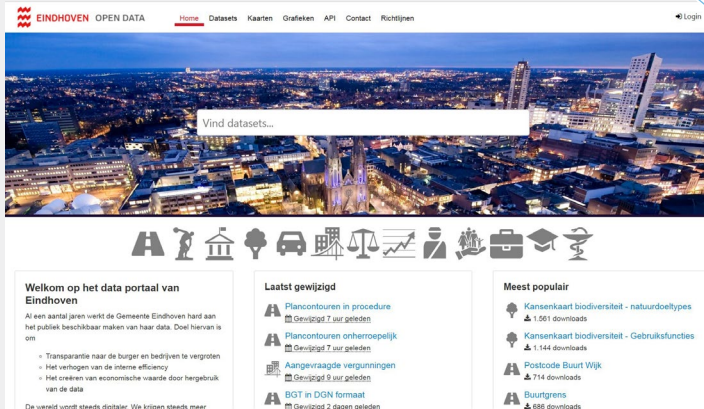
EINDHOVEN OPEN DATA

Home Datasets Kaarten Grafieken API Contact Richtlijnen

Login

Vind datasets...

Welkom op het data portaal van Eindhoven

Al een aantal jaren werkt de Gemeente Eindhoven hard aan het publiek beschikbaar maken van haar data. Doel hiervan is om

- Transparantie naar de burger en bedrijven te vergroten
- Het verhogen van de interne efficiency
- Het creëren van economische waarde door hergebruik van de data

De wereld wordt steeds digitaler. We krijgen steeds meer

Laatst gewijzigd

Plancontouren in procedure
Gewijzigd 7 uur geleden

Plancontouren onherroepelijk
Gewijzigd 7 uur geleden

Aangevraagde vergunningen
Gewijzigd 9 uur geleden

BGT in DGN formaat
Gewijzigd 2 dagen geleden

Meest populair

Kansenkaart biodiversiteit - natuurdoeltypes
1.561 downloads

Kansenkaart biodiversiteit - Gebruiksfuncties
1.144 downloads

Postcode Buurt Wijk
714 downloads

Buurtgrens
686 downloads